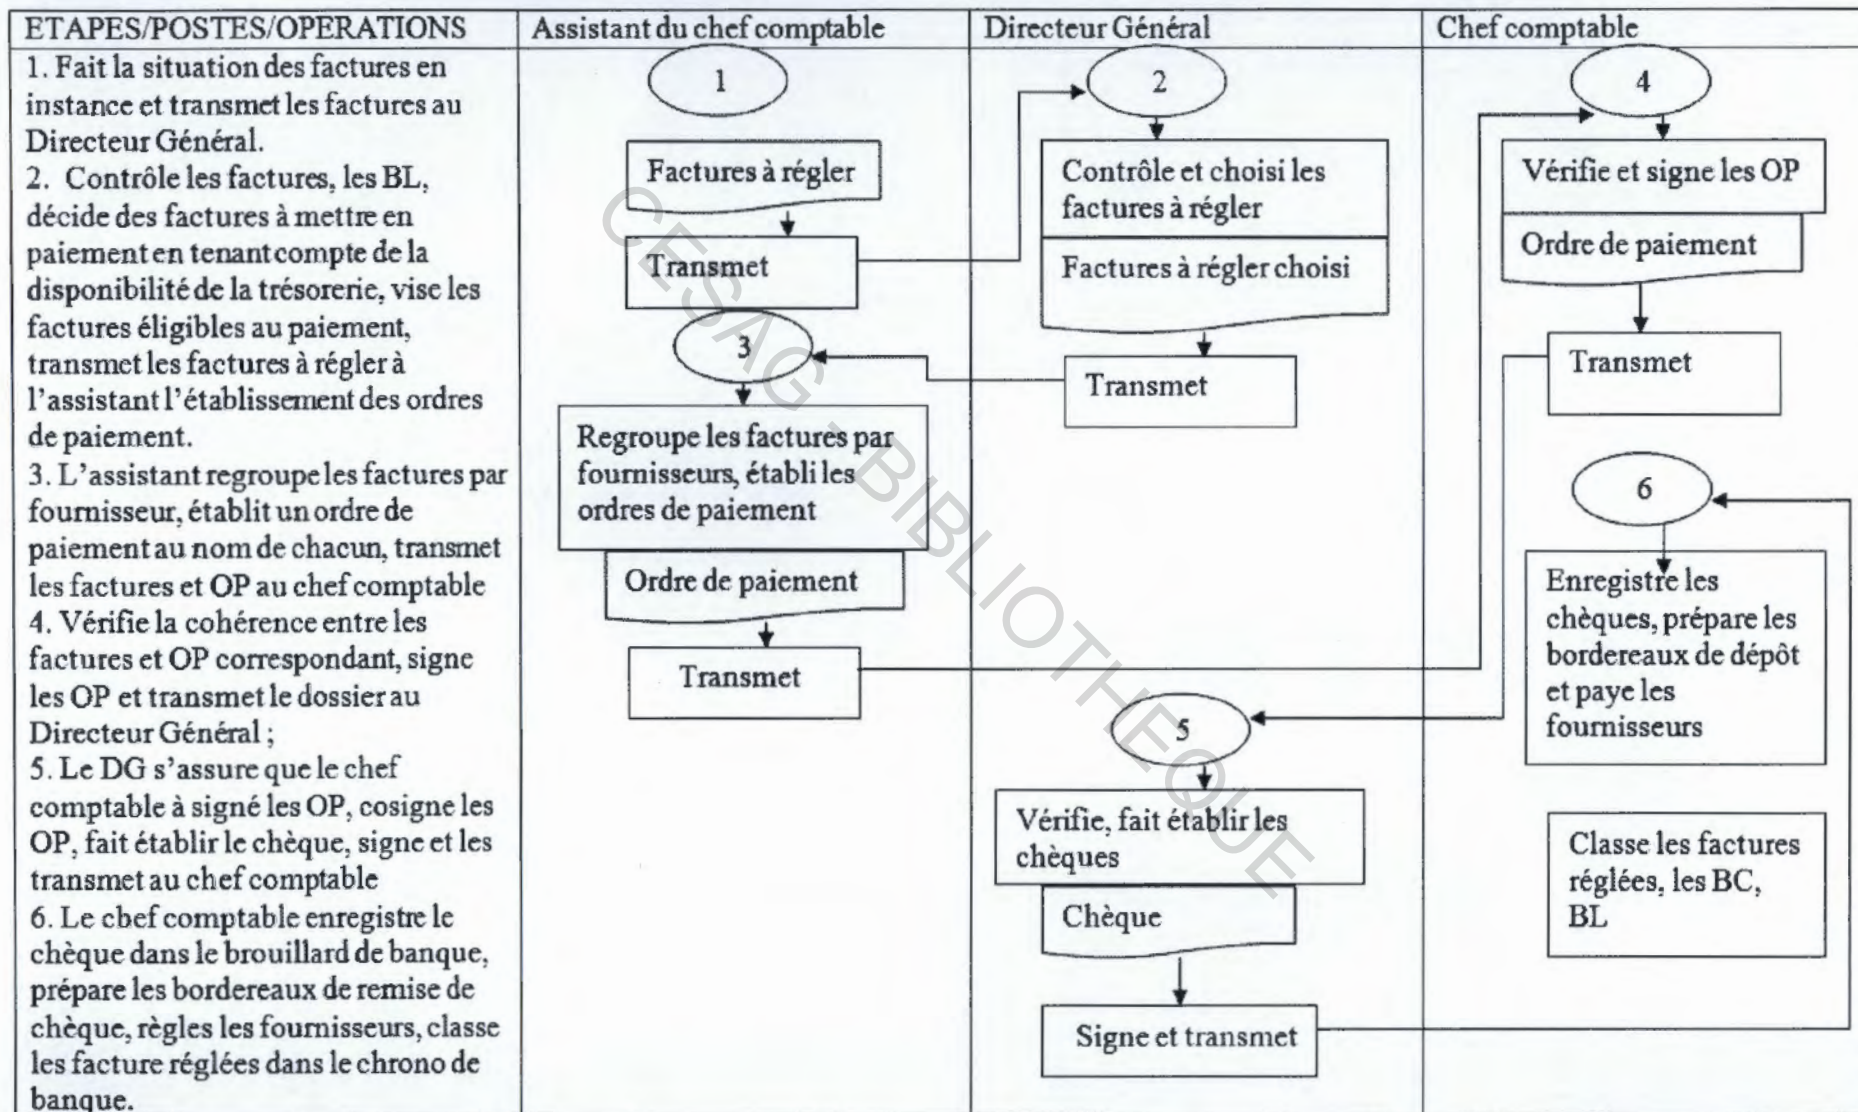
| ETAPES/POSTES/OPERATIONS | Assistant du chef comptable | Directeur Général | Chef comptable |
|---|---|---|---|
| 1. Fait la situation des factures en instance et transmet les factures au Directeur Général. 2. Contrôle les factures, les BL, décide des factures à mettre en paiement en tenant compte de la disponibilité de la trésorerie, vise les factures éligibles au paiement, transmet les factures à régler à l'assistant l'établissement des ordres de paiement. 3. L'assistant regroupe les factures par fournisseur, établit un ordre de paiement au nom de chacun, transmet les factures et OP au chef comptable 4. Vérifie la cohérence entre les factures et OP correspondant, signe les OP et transmet le dossier au Directeur Général ; 5. Le DG s'assure que le chef comptable à signé les OP, cosigne les OP, fait établir le chèque, signe et les transmet au chef comptable 6. Le cbef comptable enregistre le chèque dans le brouillard de banque, prépare les bordereaux de remise de chèque, règles les fournisseurs, classe les facture réglées dans le chrono de banque. | 1 Factures à régler Transmet 3 Regroupe les factures par fournisseurs, établi les ordres de paiement Ordre de paiement Transmet | 2 Contrôle et choisi les factures à régler Factures à régler choisi Transmet 5 Vérifie, fait établir les chèques Chèque Signe et transmet | 4 Vérifie et signe les OP Ordre de paiement Transmet 6 Enregistre les chèques, prépare les bordereaux de dépôt et paye les fournisseurs Classe les factures réglées, les BC, BL |

CESAG - BIBLIOTHEQUE